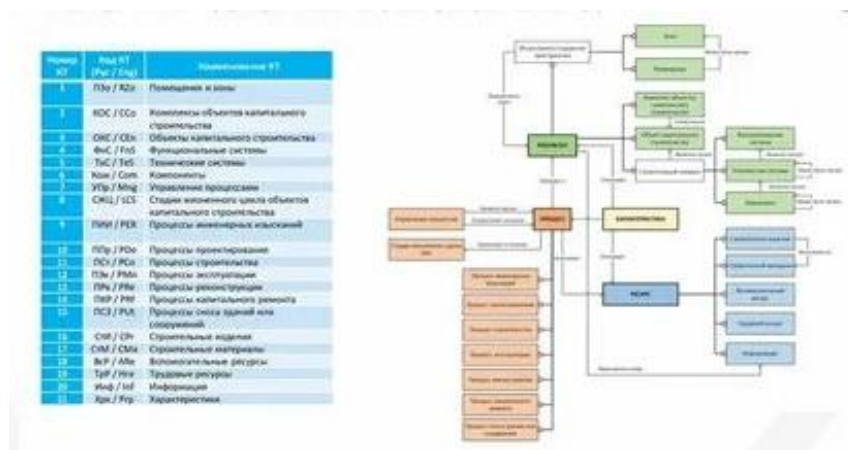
| Номер КТ | Код КТ (Рус / Eng) | Наименование КТ |
|---|---|---|
| 1 | ПЗо / RZo | Помещения и зоны |
| 2 | КОС / CCo | Комплексы объектов капитального строительства |
| 3 | ОКС / CCs | Объекты капитального строительства |
| 4 | ФнС / FnS | Функциональные системы |
| 5 | ТхС / TeS | Технические системы |
| 6 | Ком / Com | Компоненты |
| 7 | УПр / Mng | Управление процессами |
| 8 | СЖЦ / LCS | Стадии жизненного цикла объектов капитального строительства |
| 9 | ПИИ / PER | Процессы инженерных изысканий |
| 10 | ППр / PDe | Процессы проектирования |
| 11 | ПСт / PCo | Процессы строительства |
| 12 | ПЭк / PMn | Процессы эксплуатации |
| 13 | ПРк / PRe | Процессы реконструкции |
| 14 | ПКР / PM | Процессы капитального ремонта |
| 15 | ПСЗ / PLi | Процессы сноса зданий или сооружений |
| 16 | СтИ / CPr | Строительные изделия |
| 17 | СтМ / CMa | Строительные материалы |
| 18 | ВсР / ARe | Вспомогательные ресурсы |
| 19 | ТрР / Hre | Трудовые ресурсы |
| 20 | Инф / Inf | Информация |
| 21 | Хрк / Prp | Характеристики |

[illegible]